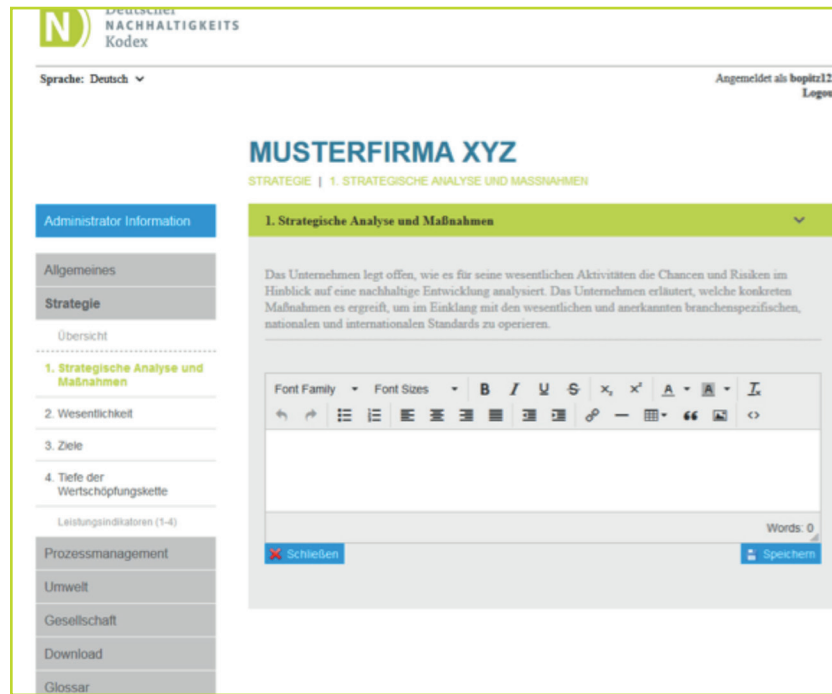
Deutscher
NACHHALTIGKEITS
Kodex

Sprache: Deutsch

Angemeldet als bopitz12
Logou

MUSTERFIRMA XYZ

STRATEGIE | 1. STRATEGISCHE ANALYSE UND MASSNAHMEN

Administrator Information

Allgemeines

Strategie

Übersicht

1. Strategische Analyse und Maßnahmen

2. Wesentlichkeit

3. Ziele

4. Tiefe der Wertschöpfungskette

Leistungsindikatoren (1-4)

Prozessmanagement

Umwelt

Gesellschaft

Download

Glossar

1. Strategische Analyse und Maßnahmen

Das Unternehmen legt offen, wie es für seine wesentlichen Aktivitäten die Chancen und Risiken im Hinblick auf eine nachhaltige Entwicklung analysiert. Das Unternehmen erläutert, welche konkreten Maßnahmen es ergreift, um im Einklang mit den wesentlichen und anerkannten branchenspezifischen, nationalen und internationalen Standards zu operieren.

Font Family Font Sizes B I U S $x_2$ $x^2$ A A $I_x$

Words: 0

Schließen

Speichern